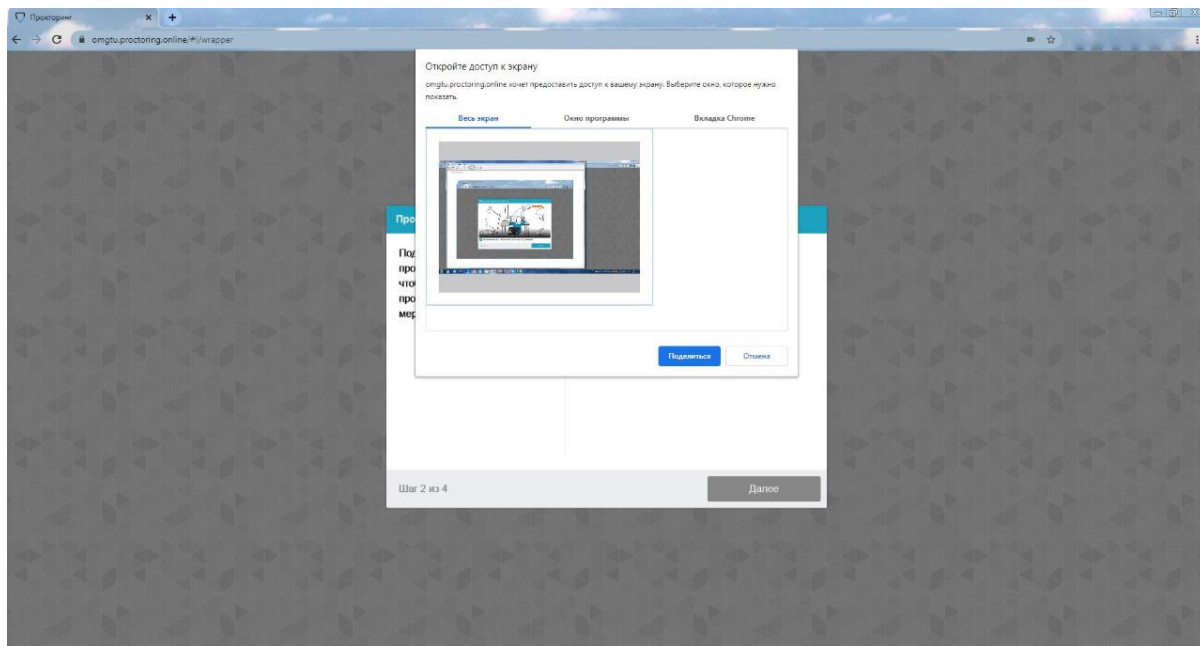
Прокторинг

omgtu.proctoring.online/#!/wrapper

Откройте доступ к экрану

omgtu.proctoring.online хочет предоставить доступ к вашему экрану. Выберите окно, которое нужно показать.

Весь экран

Окно программы

Вкладка Chrome

Поделиться

Отмена

Про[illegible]

Под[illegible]
про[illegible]
что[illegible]
про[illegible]
мер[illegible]

Шаг 2 из 4

Далее